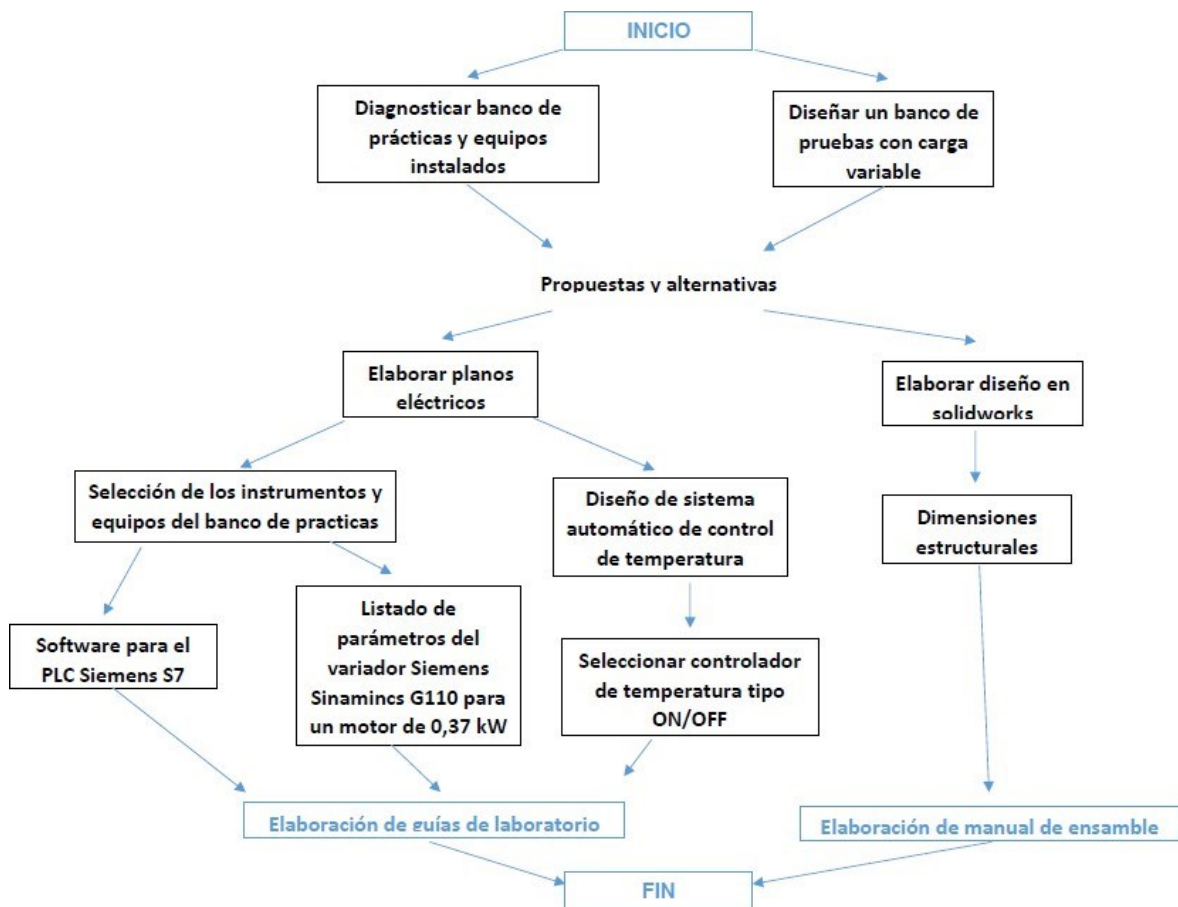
INICIO

Diagnosticar banco de prácticas y equipos instalados

Diseñar un banco de pruebas con carga variable

Propuestas y alternativas

Elaborar planos eléctricos

Elaborar diseño en solidworks

Selección de los instrumentos y equipos del banco de practicas

Diseño de sistema automático de control de temperatura

Dimensiones estructurales

Software para el PLC Siemens S7

Listado de parámetros del variador Siemens Sinamincs G110 para un motor de 0,37 kW

Seleccionar controlador de temperatura tipo ON/OFF

Elaboración de guías de laboratorio

Elaboración de manual de ensamble

FIN